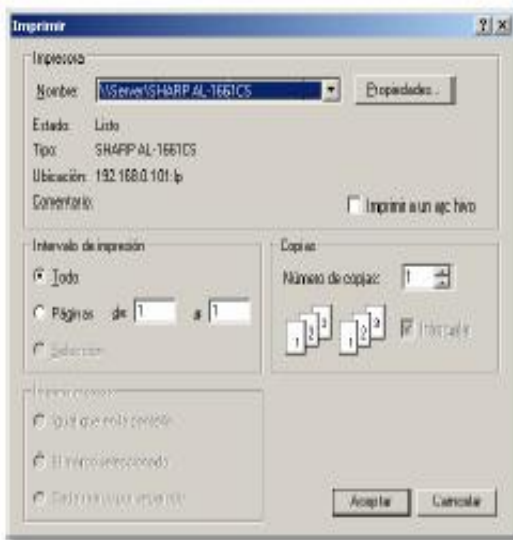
Imprimir

?

Impresora

Nombre: \\Server\SHARP AL-1661CS

Propiedades...

Estado: Listo

Tipo: SHARP AL-1661CS

Ubicación: 192.168.0.101:lp

Comentario:

Imprimir a un archivo

Intervalo de impresión

Todo

Páginas de 1 a 1

Selección

Copias

Número de copias: 1

1 2 3 1 2 3

Intercalar

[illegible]

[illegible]

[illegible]

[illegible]

Aceptar

Cancelar